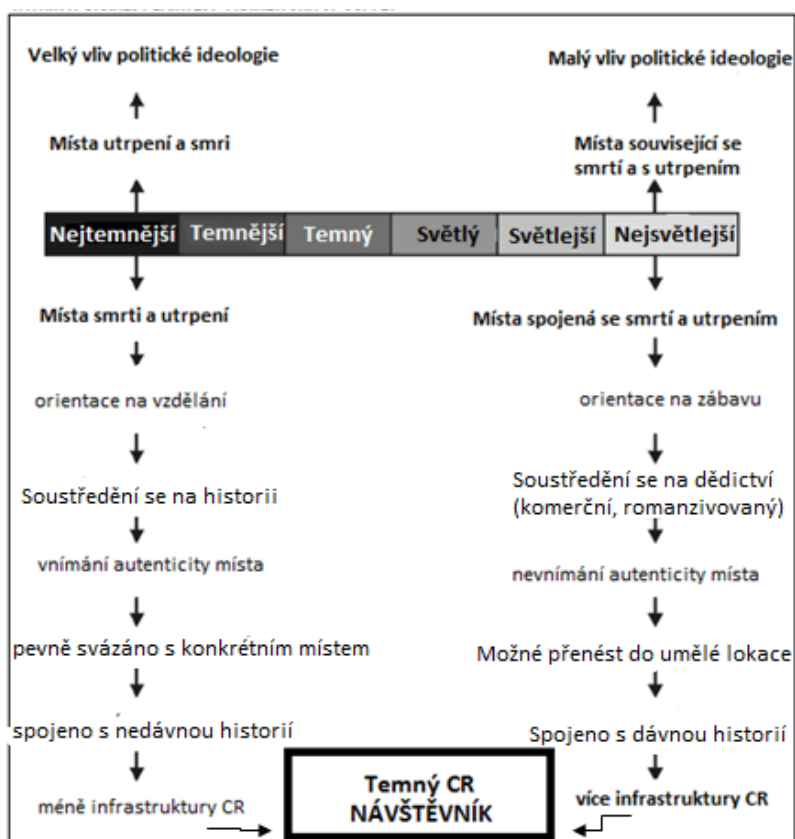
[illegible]

Velký vliv politické ideologie

Místa utrpení a smri

Malý vliv politické ideologie

Místa související se smrtí a s utrpením

| Nejtemnější | Temnější | Temný | Světlý | Světlejší | Nejsvětlejší |
|---|---|---|---|---|---|

Místa smrti a utrpení

orientace na vzdělání

Soustředění se na historii

vnímání autenticity místa

pevně svázáno s konkrétním místem

spojeno s nedávnou historií

méně infrastruktury CR

Místa spojená se smrtí a utrpením

orientace na zábavu

Soustředění se na dědictví (komerční, romanzivovaný)

nevnímání autenticity místa

Možné přenést do umělé lokace

Spojeno s dávnou historií

více infrastruktury CR

Temný CR
NÁVŠTĚVNÍK